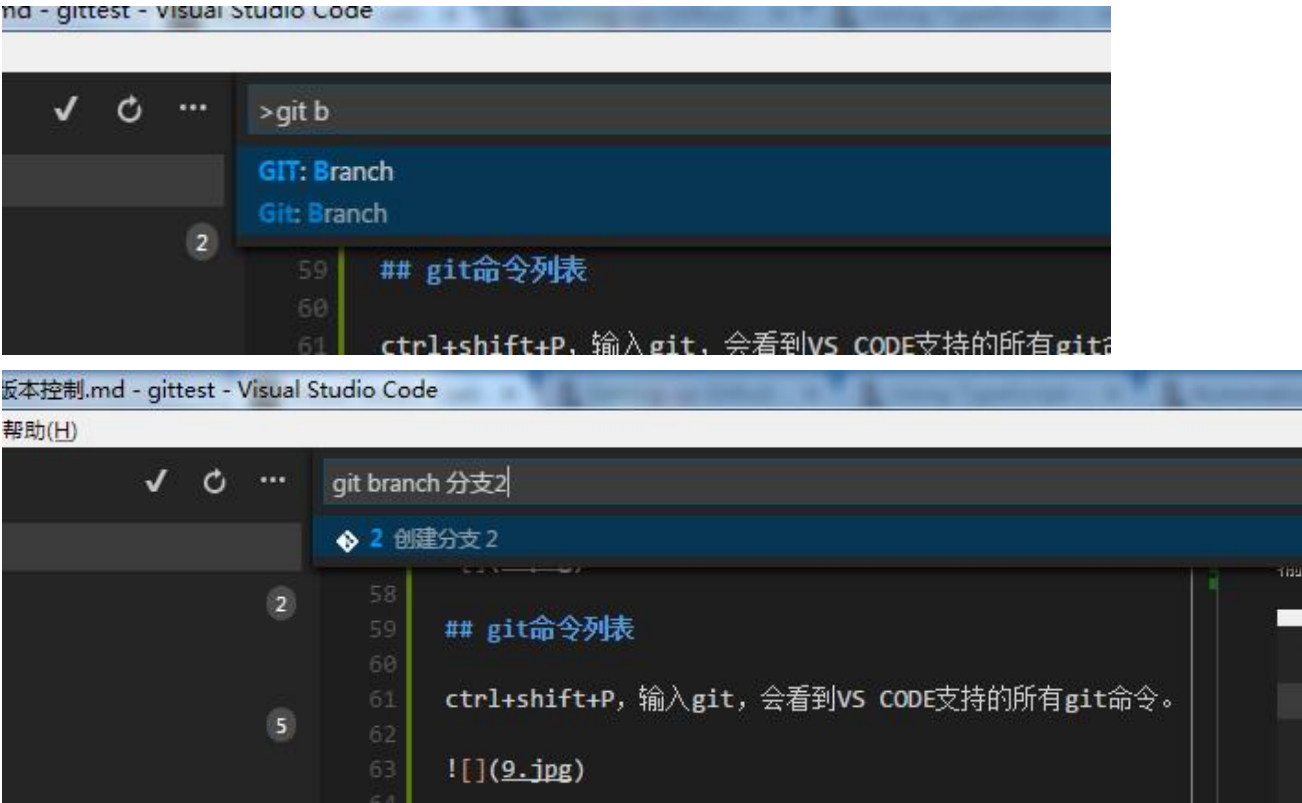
md - gittest - Visual Studio Code

✓ ↻ ···

>git b

GIT: Branch

Git: Branch

2

59 ## git命令列表

60

61 ctrl+shift+P，输入git，会看到VS CODE支持的所有git

版本控制.md - gittest - Visual Studio Code

帮助(H)

✓ ↻ ···

git branch 分支2

2 创建分支 2

2

58

59 ## git命令列表

60

61 ctrl+shift+P，输入git，会看到VS CODE支持的所有git命令。

5

62

63 ![](9.jpg)